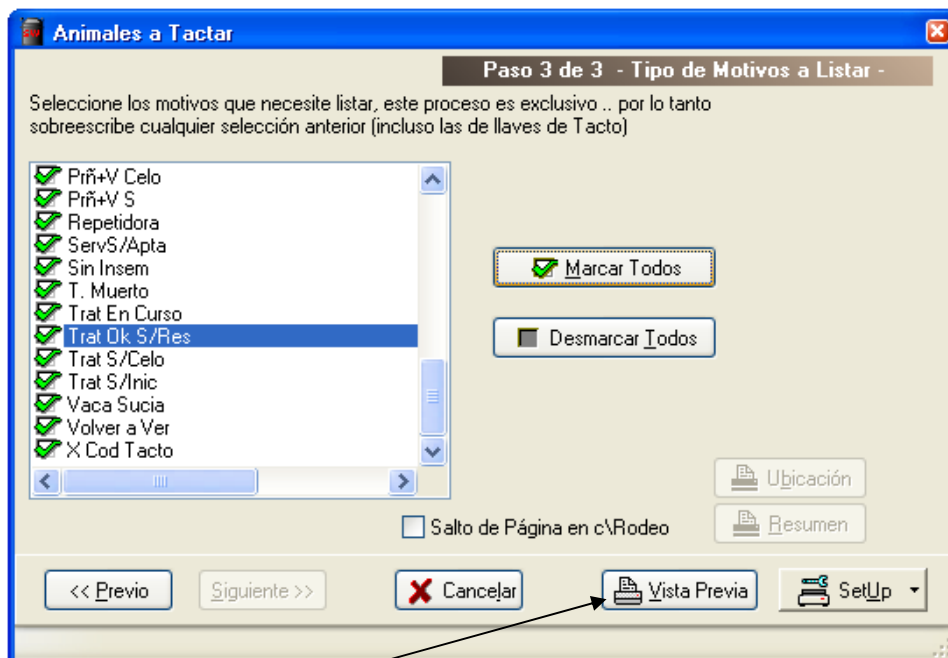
Animales a Tactar

Paso 3 de 3 - Tipo de Motivos a Listar -

Seleccione los motivos que necesite listar, este proceso es exclusivo .. por lo tanto sobreescribe cualquier selección anterior (incluso las de llaves de Tacto)

Prñ+V Celo
Prñ+V S
Repetidora
ServS/Apta
Sin Insem
T. Muerto
Trat En Curso
Trat Ok S/Res
Trat S/Celo
Trat S/Inic
Vaca Sucia
Volver a Ver
X Cod Tacto

Marcar Todos

Desmarcar Todos

Ubicación

Resumen

Salto de Página en c\Rodeo

<< Previo

Siguiente >>

Cancelar

Vista Previa

SetUp